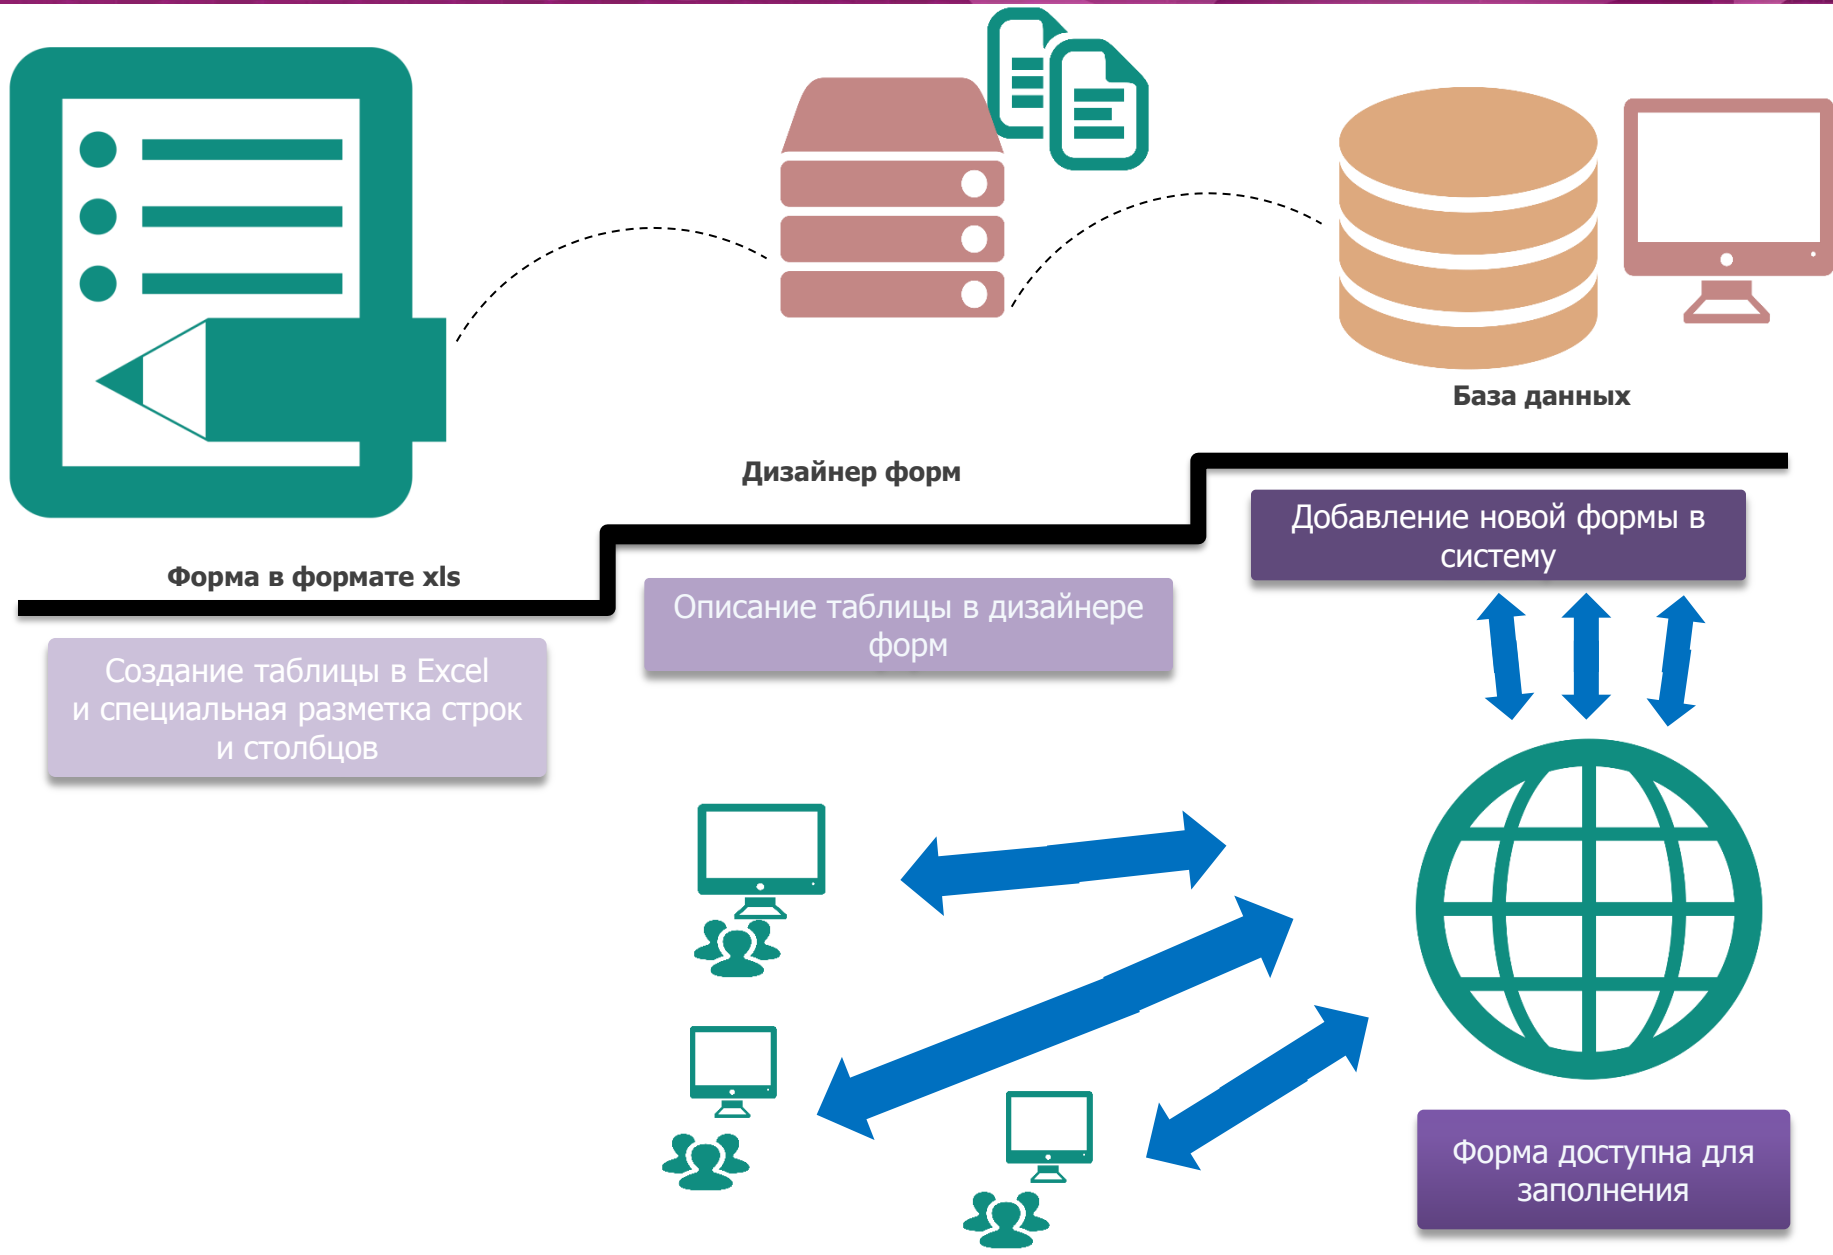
База данных

Дизайнер форм

Добавление новой формы в систему

Форма в формате xls

Описание таблицы в дизайнере форм

Создание таблицы в Excel и специальная разметка строк и столбцов

Форма доступна для заполнения